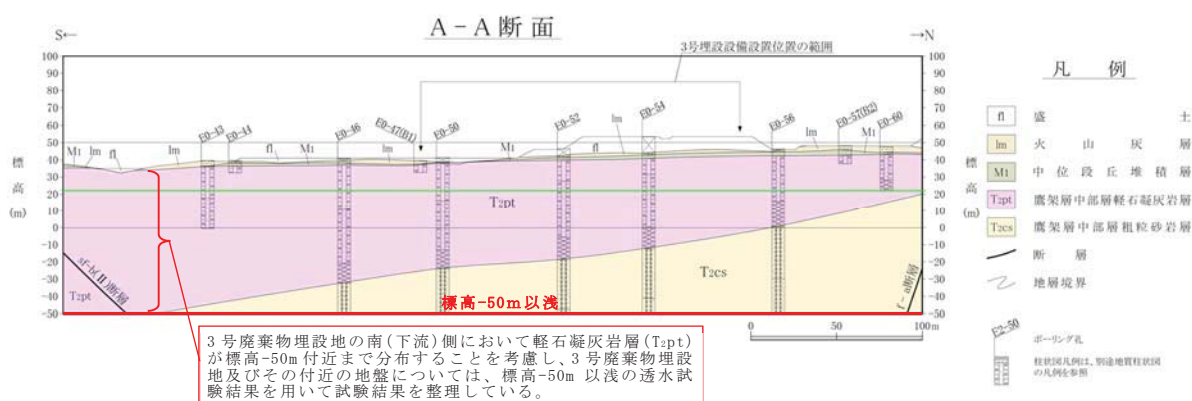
A－A 断 面

S←

→N

3号埋設設備設置位置の範囲

100
90
80
70
60
50
40
30
20
10
0
-10
-20
-30
-40
-50

標
高
(m)

M1 lm fl lm fl M1 M1 lm fl lm M1

E0-43 E0-44 E0-46 E0-47(B1) E0-50 E0-52 E0-54 E0-56 E0-57(B2) E0-60

T2pt

T2cs

sf-bf II断層

f-a断層

T2pt

標高-50m以浅

0 50 100m

3号廃棄物埋設地の南(下流)側において軽石凝灰岩層(T2pt)が標高-50m付近まで分布することを考慮し、3号廃棄物埋設地及びその付近の地盤については、標高-50m 以浅の透水試験結果を用いて試験結果を整理している。

凡 例

fl 盛 土
lm 火 山 灰 層
M1 中 位 段 丘 堆 積 層
T2pt 鷹架層中部層軽石凝灰岩層
T2cs 鷹架層中部層粗粒砂岩層
断 層
地層境界

E2-50
ボーリング孔
柱状図凡例は、別途地質柱状図の凡例を参照